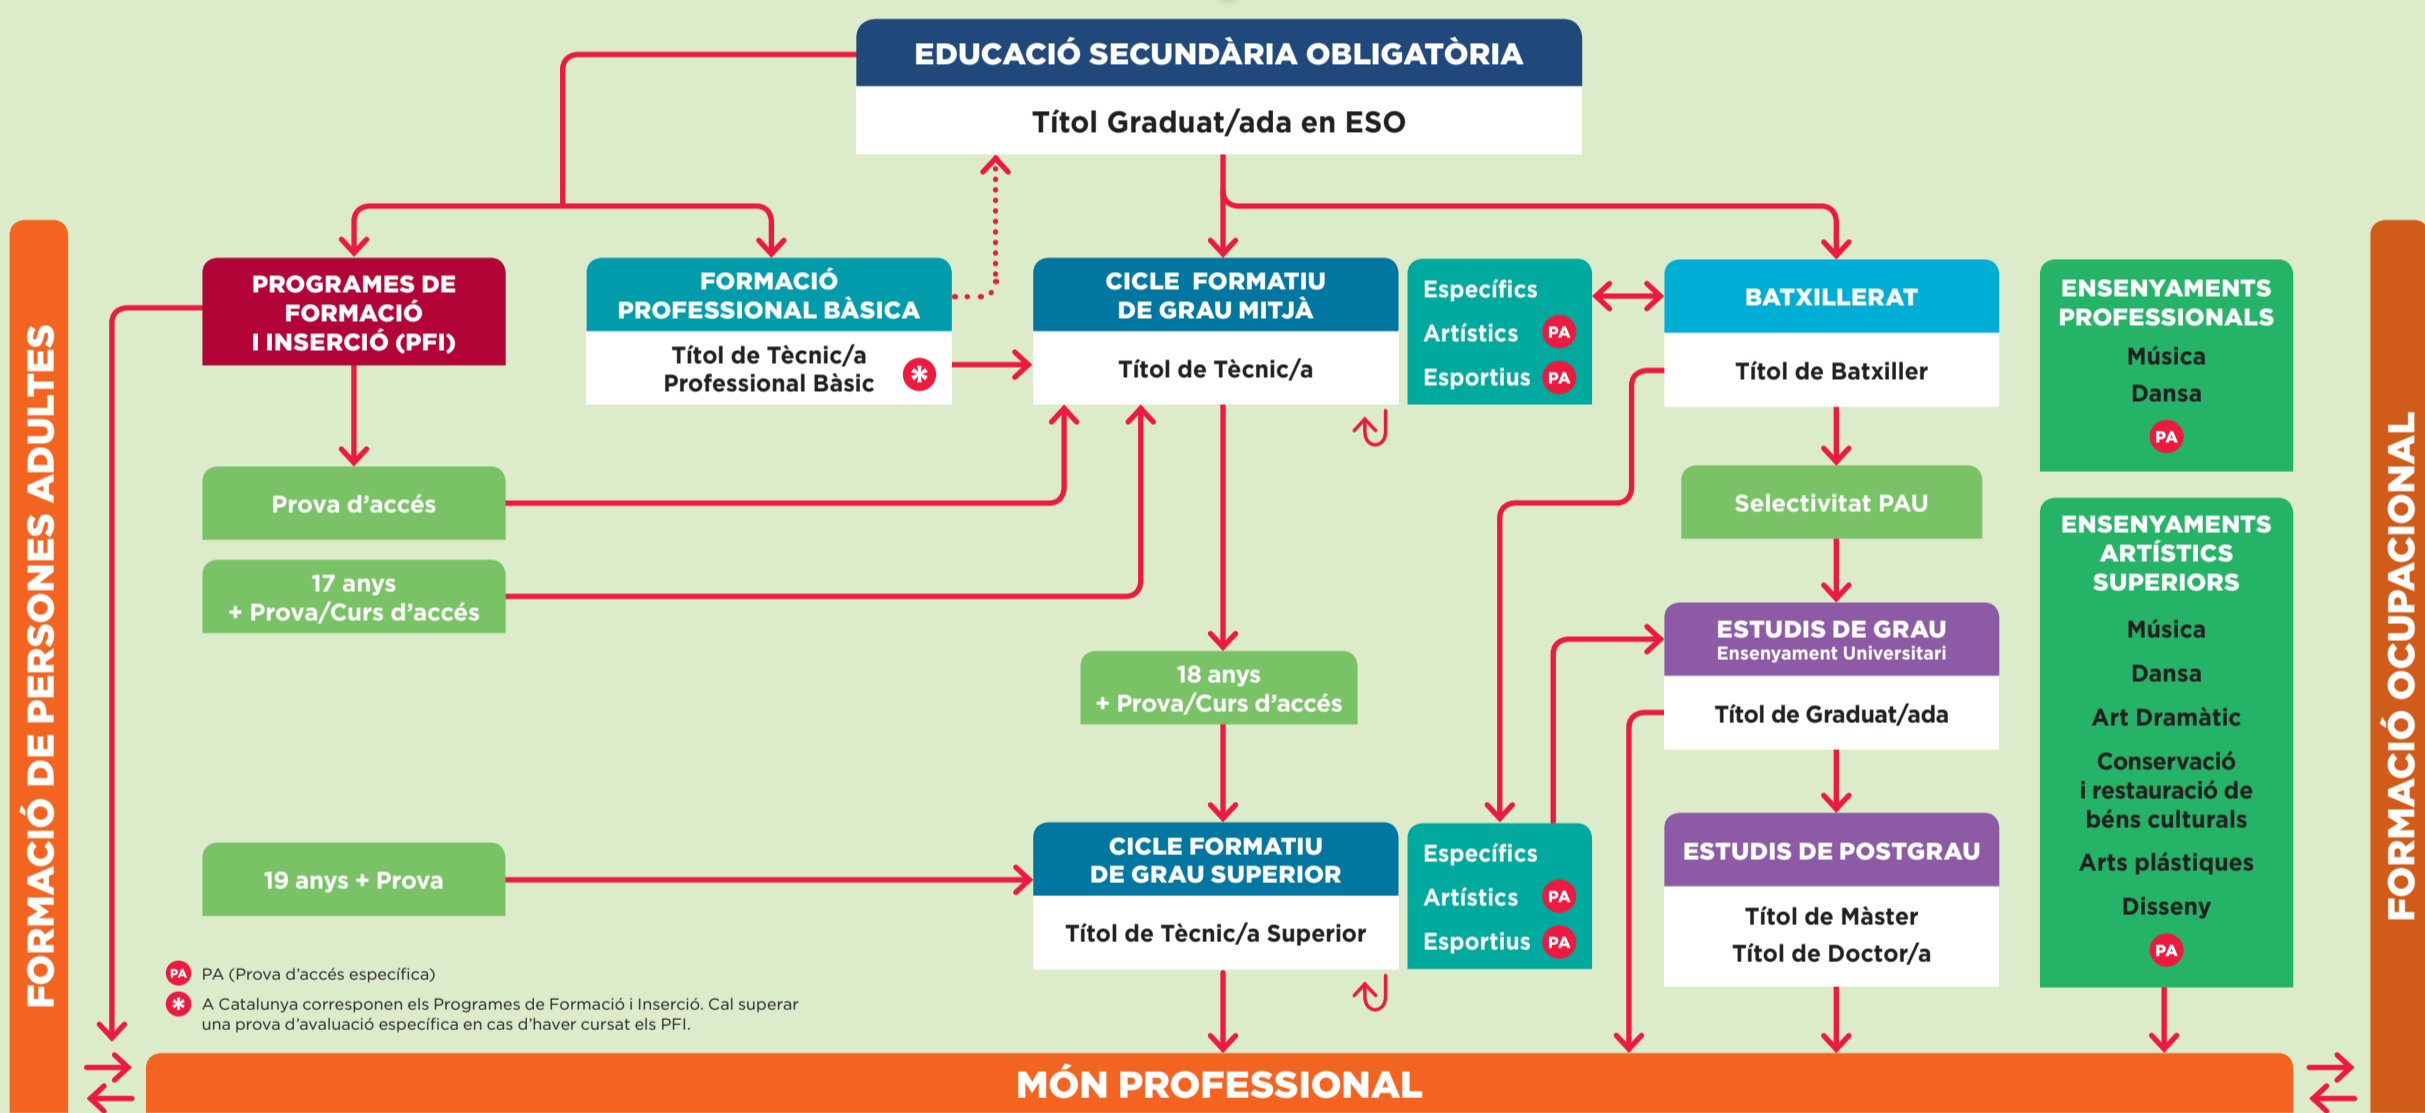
EDUCACIÓ SECUNDÀRIA OBLIGATÒRIA
Títol Graduat/ada en ESO

FORMACIÓ DE PERSONES ADULTES

PROGRAMES DE FORMACIÓ I INSERCIÓ (PFI)

FORMACIÓ PROFESSIONAL BÀSICA
Títol de Tècnic/a Professional Bàsic *

CICLE FORMATIU DE GRAU MITJÀ
Títol de Tècnic/a

Específics
Artístics PA
Esportius PA

BATXILLERAT
Títol de Batxiller

ENSENYAMENTS PROFESSIONALS
Música
Dansa
PA

Prova d'accés

17 anys + Prova/Curs d'accés

Selectivitat PAU

ENSENYAMENTS ARTÍSTICS SUPERIORS
Música
Dansa
Art Dramàtic
Conservació i restauració de béns culturals
Arts plàstiques
Disseny
PA

ESTUDIS DE GRAU
Ensenyament Universitari
Títol de Graduat/ada

18 anys + Prova/Curs d'accés

19 anys + Prova

CICLE FORMATIU DE GRAU SUPERIOR
Títol de Tècnic/a Superior

Específics
Artístics PA
Esportius PA

ESTUDIS DE POSTGRAU
Títol de Màster
Títol de Doctor/a

FORMACIÓ OCUPACIONAL

PA PA (Prova d'accés específica)
* A Catalunya corresponen els Programes de Formació i Inserció. Cal superar una prova d'avaluació específica en cas d'haver cursat els PFI.

MÓN PROFESSIONAL